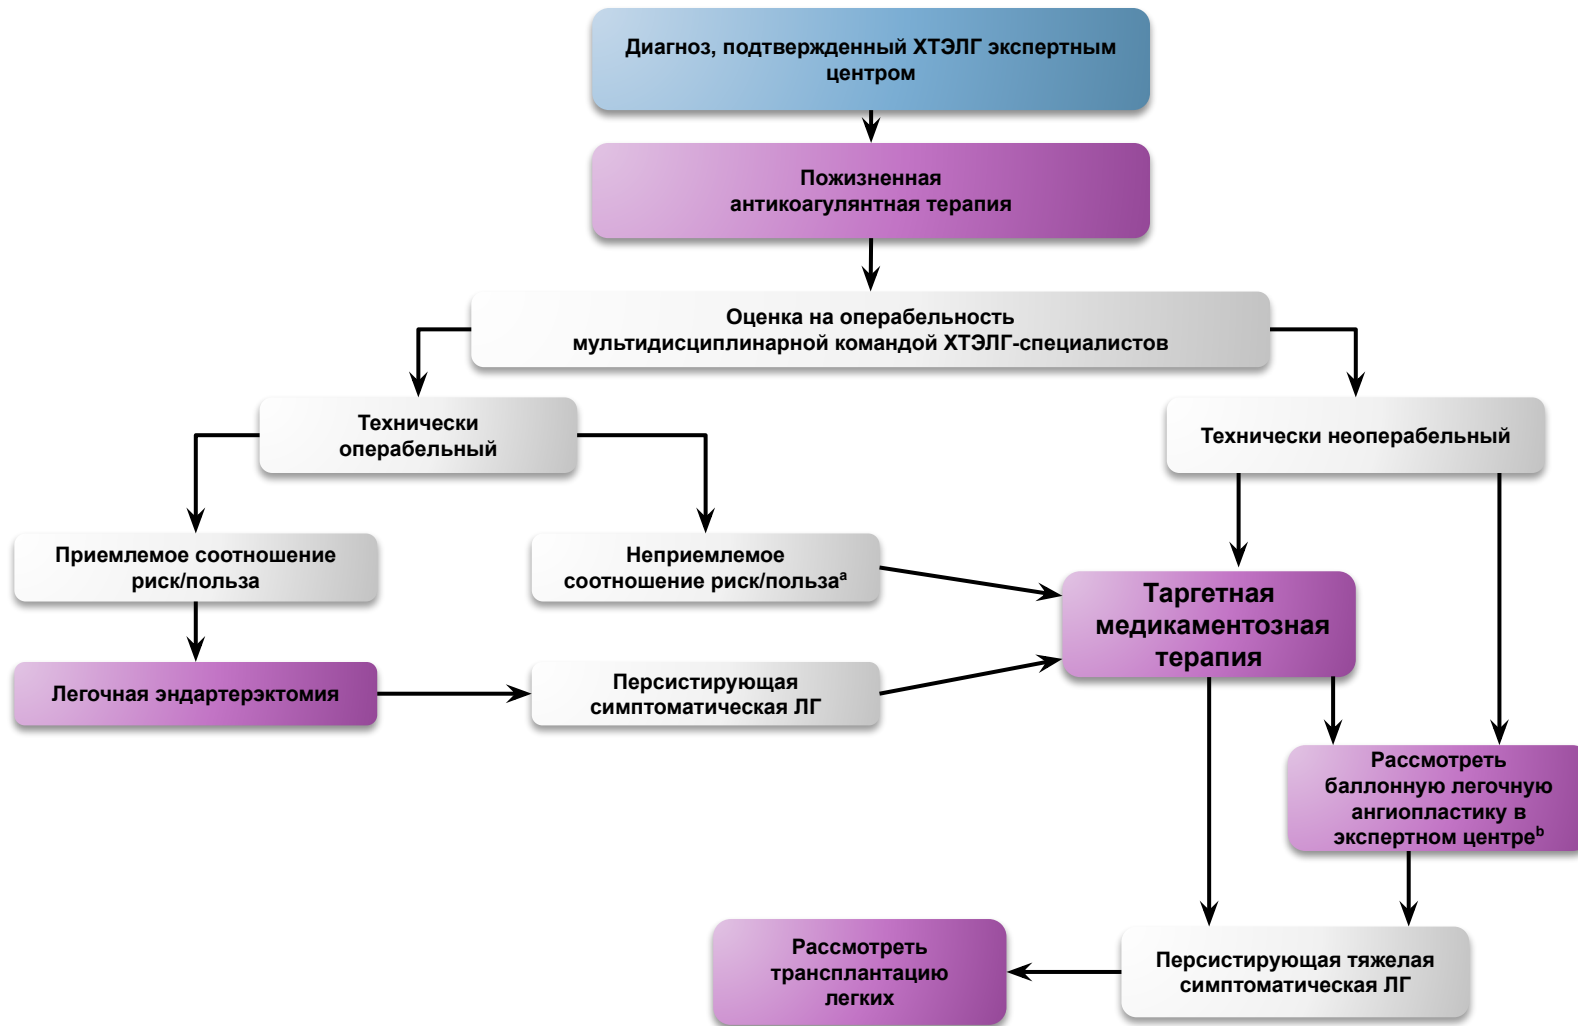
Диагноз, подтвержденный ХТЭЛГ экспертным центром

Пожизненная антикоагулянтная терапия

Оценка на операбельность мультидисциплинарной командой ХТЭЛГ-специалистов

Технически операбельный

Технически неоперабельный

Приемлемое соотношение риск/польза

Неприемлемое соотношение риск/польза$^a$

Таргетная медикаментозная терапия

Легочная эндартерэктомия

Персистирующая симптоматическая ЛГ

Рассмотреть баллонную легочную ангиопластику в экспертном центре$^b$

Рассмотреть трансплантацию легких

Персистирующая тяжелая симптоматическая ЛГ